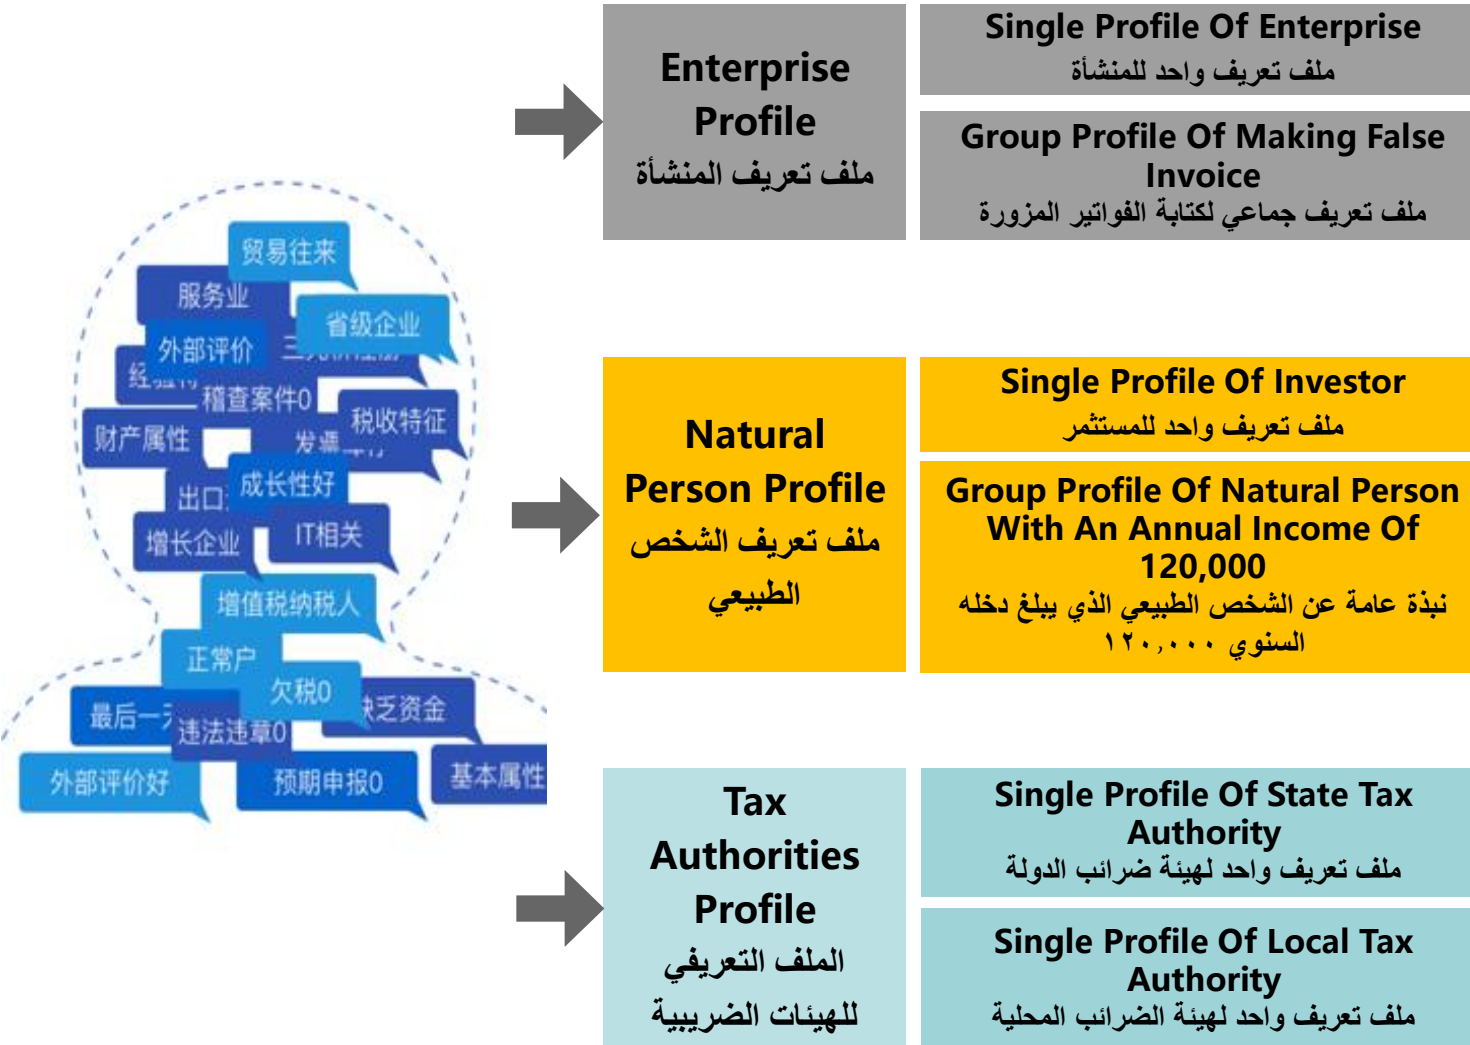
贸易往来
服务业
省级企业
外部评价
三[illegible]
经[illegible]
稽查案件0
税收特征
财产属性
发票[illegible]
成长性好
出口
增长企业
IT相关
增值税纳税人
正常户
欠税0
最后一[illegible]
违法违章0
缺乏资金
外部评价好
预期申报0
基本属性

Enterprise Profile
ملف تعريف المنشأة

Single Profile Of Enterprise
ملف تعريف واحد للمنشأة

Group Profile Of Making False Invoice
ملف تعريف جماعي لكتابة الفواتير المزورة

Natural Person Profile
ملف تعريف الشخص الطبيعي

Single Profile Of Investor
ملف تعريف واحد للمستثمر

Group Profile Of Natural Person With An Annual Income Of 120,000
نبذة عامة عن الشخص الطبيعي الذي يبلغ دخله السنوي ١٢٠,٠٠٠

Tax Authorities Profile
الملف التعريفي للهيئات الضريبية

Single Profile Of State Tax Authority
ملف تعريف واحد لهيئة ضرائب الدولة

Single Profile Of Local Tax Authority
ملف تعريف واحد لهيئة الضرائب المحلية